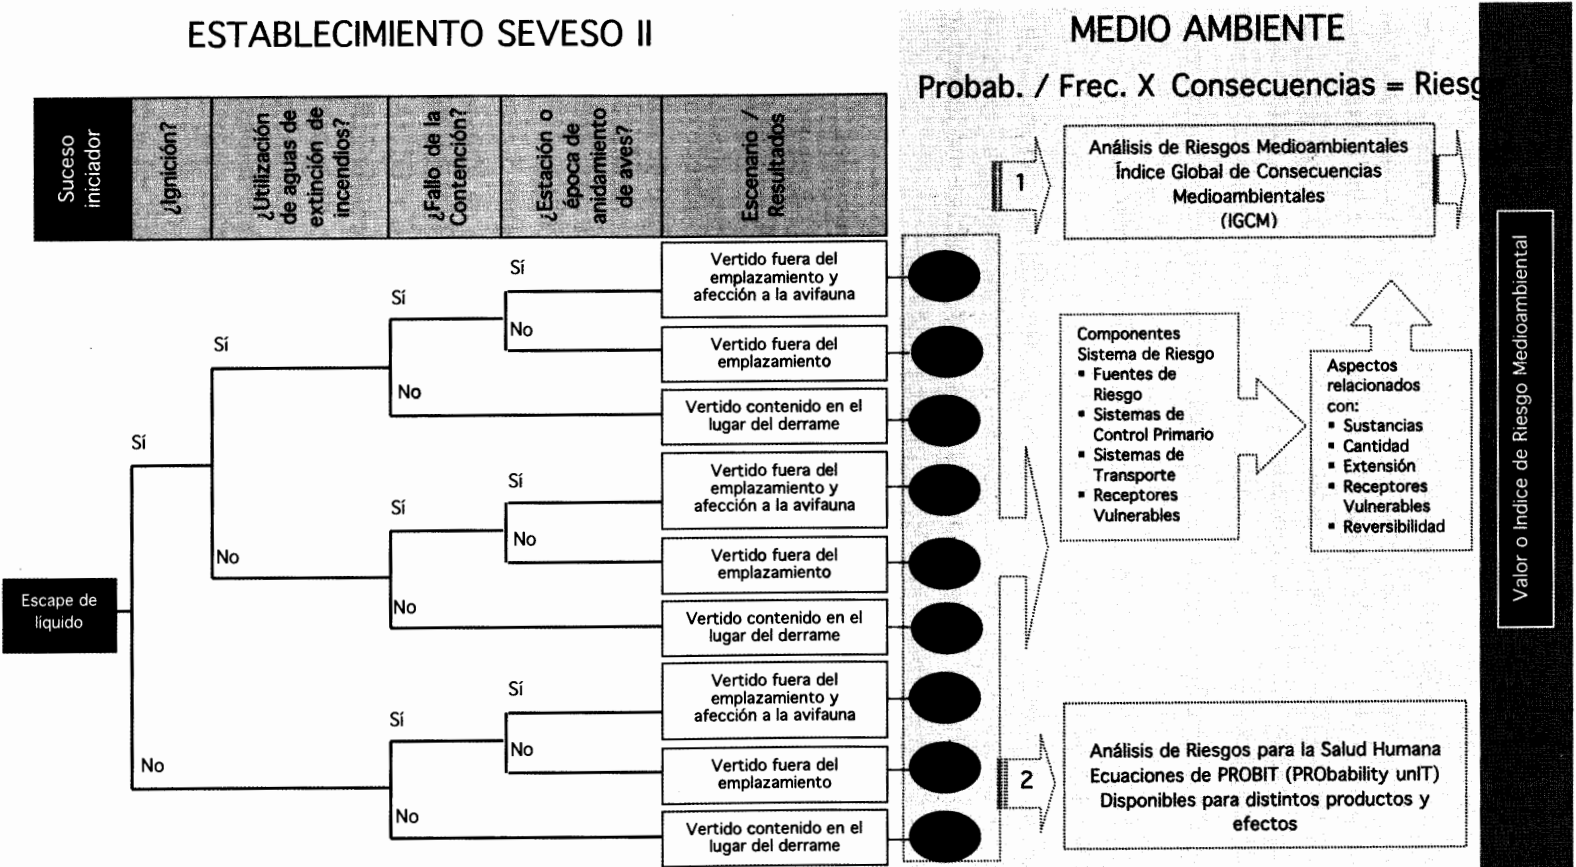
ESTABLECIMIENTO SEVESO II

MEDIO AMBIENTE

Probab. / Frec. X Consecuencias = Riesg

| Suceso iniciador | ¿Ignición? | ¿Utilización de aguas de extinción de incendios? | ¿Fallo de la Contención? | ¿Estación o época de anidamiento de aves? | Escenario / Resultados |
|---|---|---|---|---|---|

Escape de liquido

Sí
Sí
Sí
Sí
No
No
Sí
No
No
Sí
No
Sí
No
No

Vertido fuera del emplazamiento y afección a la avifauna
Vertido fuera del emplazamiento
Vertido contenido en el lugar del derrame
Vertido fuera del emplazamiento y afección a la avifauna
Vertido fuera del emplazamiento
Vertido contenido en el lugar del derrame
Vertido fuera del emplazamiento y afección a la avifauna
Vertido fuera del emplazamiento
Vertido contenido en el lugar del derrame

1

Análisis de Riesgos Medioambientales
Índice Global de Consecuencias Medioambientales
(IGCM)

Componentes Sistema de Riesgo
• Fuentes de Riesgo
• Sistemas de Control Primario
• Sistemas de Transporte
• Receptores Vulnerables

Aspectos relacionados con:
• Sustancias
• Cantidad
• Extensión
• Receptores Vulnerables
• Reversibilidad

2

Análisis de Riesgos para la Salud Humana
Ecuaciones de PROBIT (PRObability unIT)
Disponibles para distintos productos y efectos

Valor o Indice de Riesgo Medioambiental